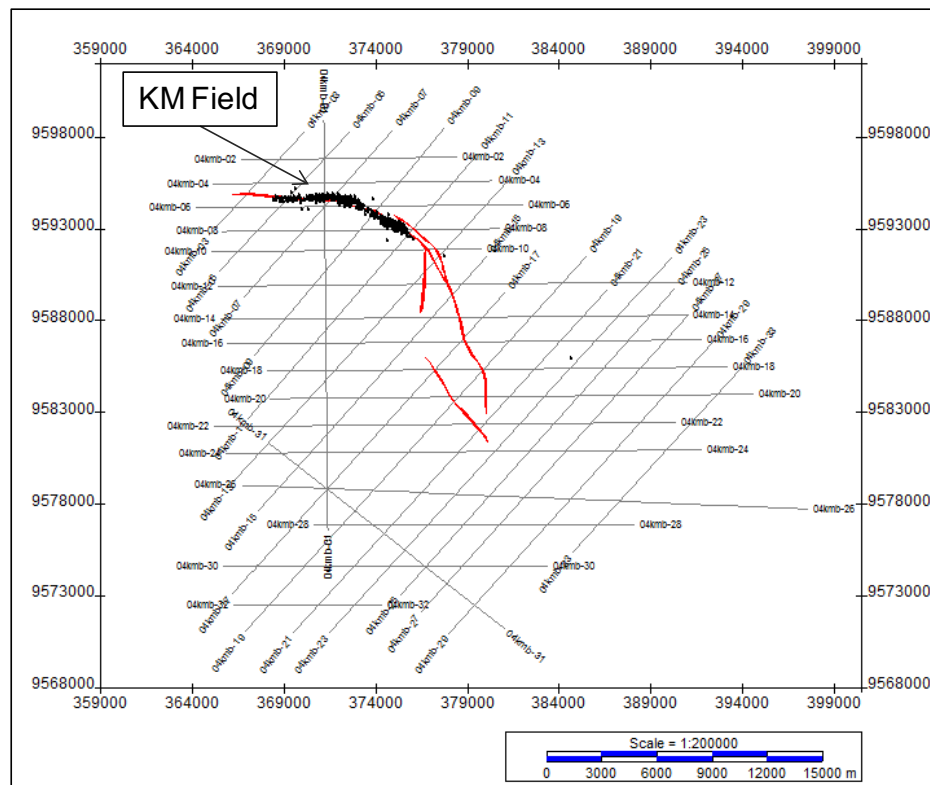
359000 364000 369000 374000 379000 384000 389000 394000 399000

KM Field

9598000
9593000
9588000
9583000
9578000
9573000
9568000

9598000
9593000
9588000
9583000
9578000
9573000
9568000

04kmb-01
04kmb-03
04kmb-05
04kmb-07
04kmb-09
04kmb-11
04kmb-13
04kmb-15
04kmb-17
04kmb-19
04kmb-21
04kmb-23
04kmb-25
04kmb-27
04kmb-29
04kmb-31
04kmb-33

04kmb-02
04kmb-04
04kmb-06
04kmb-08
04kmb-10
04kmb-12
04kmb-14
04kmb-16
04kmb-18
04kmb-20
04kmb-22
04kmb-24
04kmb-26
04kmb-28
04kmb-30
04kmb-32

04kmb-02
04kmb-04
04kmb-06
04kmb-08
04kmb-10
04kmb-12
04kmb-14
04kmb-16
04kmb-18
04kmb-20
04kmb-22
04kmb-24
04kmb-26
04kmb-28
04kmb-30
04kmb-32

04kmb-03
04kmb-05
04kmb-07
04kmb-09
04kmb-11
04kmb-13
04kmb-15
04kmb-17
04kmb-19
04kmb-21
04kmb-23
04kmb-25
04kmb-27
04kmb-29
04kmb-31
04kmb-33

359000 364000 369000 374000 379000 384000 389000 394000 399000

Scale = 1:200000
0 3000 6000 9000 12000 15000 m